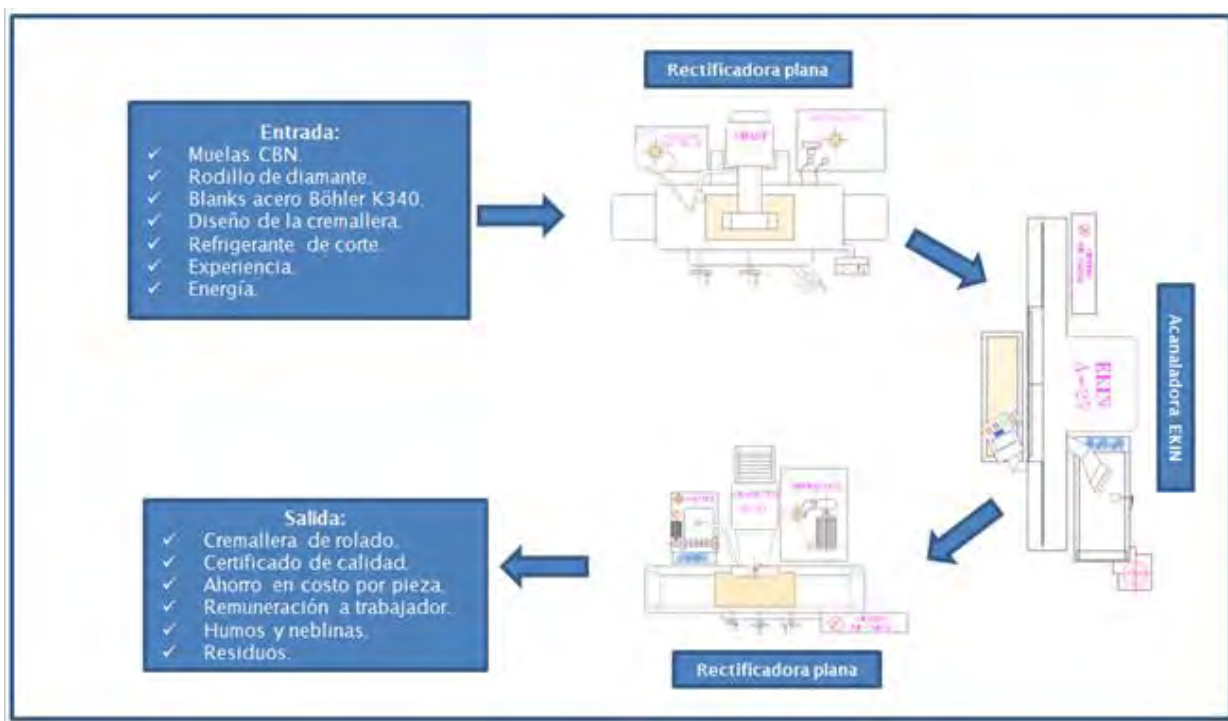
Rectificadora plana

Entrada:
✓ Muelas CBN.
✓ Rodillo de diamante.
✓ Blanks acero Böhler K340.
✓ Diseño de la cremallera.
✓ Refrigerante de corte.
✓ Experiencia.
✓ Energía.

Acanaladora EKIN

EKIN

Salida:
✓ Cremallera de rolado.
✓ Certificado de calidad.
✓ Ahorro en costo por pieza.
✓ Remuneración a trabajador.
✓ Humos y neblinas.
✓ Residuos.

Rectificadora plana